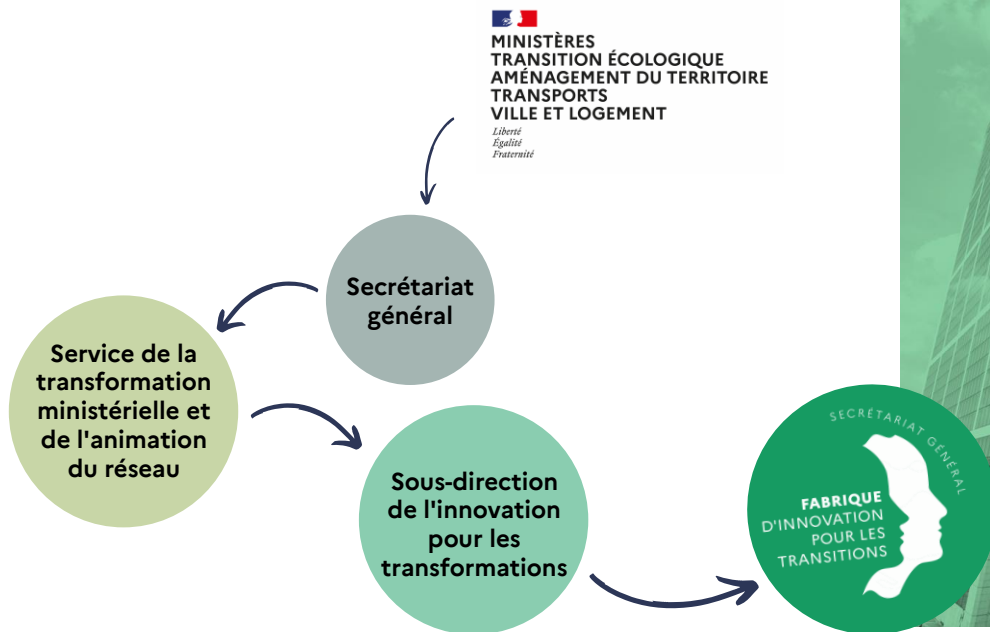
MINISTÈRES
TRANSITION ÉCOLOGIQUE
AMÉNAGEMENT DU TERRITOIRE
TRANSPORTS
VILLE ET LOGEMENT
Liberté
Égalité
Fraternité

Secrétariat général

Service de la transformation ministérielle et de l'animation du réseau

Sous-direction de l'innovation pour les transformations

SECRÉTARIAT GÉNÉRAL
FABRIQUE D'INNOVATION POUR LES TRANSITIONS